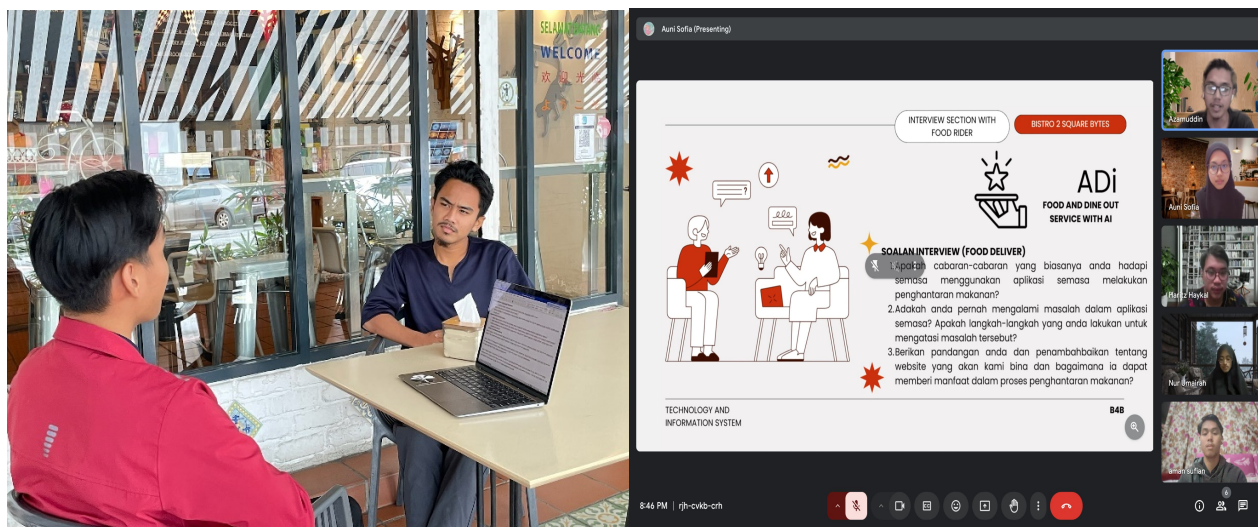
SELAMAT DATANG
WELCOME
欢迎光临

Auni Sofia (Presenting)

INTERVIEW SECTION WITH FOOD RIDER

BISTRO 2 SQUARE BYTES

ADi
FOOD AND DINE OUT SERVICE WITH AI

SOALAN INTERVIEW (FOOD DELIVER)
1. Apakah cabaran-cabaran yang biasanya anda hadapi semasa menggunakan aplikasi semasa melakukan penghantaran makanan?
2. Adakah anda pernah mengalami masalah dalam aplikasi semasa? Apakah langkah-langkah yang anda lakukan untuk mengatasi masalah tersebut?
3. Berikan pandangan anda dan penambahbaikan tentang website yang akan kami bina dan bagaimana ia dapat memberi manfaat dalam proses penghantaran makanan?

TECHNOLOGY AND INFORMATION SYSTEM

B4B

Azamuddin
Auni Sofia
Hariz Haykal
Nur Umairah
aman sufian

8:46 PM | rjh-cvkb-crh